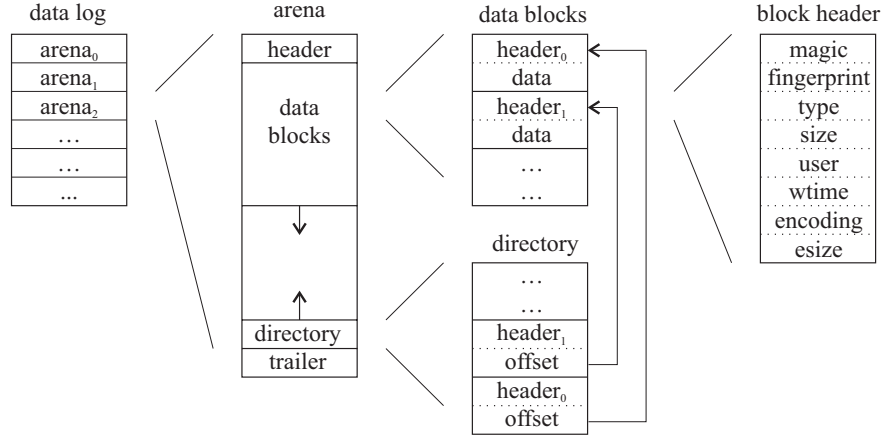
data log

arena$_0$
arena$_1$
arena$_2$
…
…
...

arena

header
data blocks
directory
trailer

data blocks

header$_0$
data
header$_1$
data
…
…

directory

…
…
header$_1$
offset
header$_0$
offset

block header

magic
fingerprint
type
size
user
wtime
encoding
esize